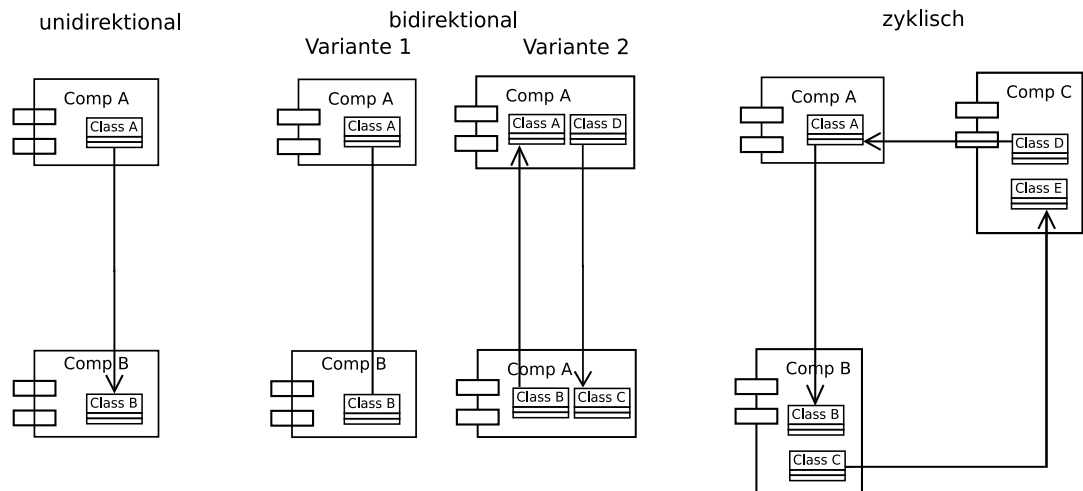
unidirektional

bidirektional

Variante 1

Variante 2

zyklisch

Comp A

Class A

Comp B

Class B

Comp A

Class A

Comp B

Class B

Comp A

Class A

Class D

Comp A

Class B

Class C

Comp A

Class A

Comp C

Class D

Class E

Comp B

Class B

Class C